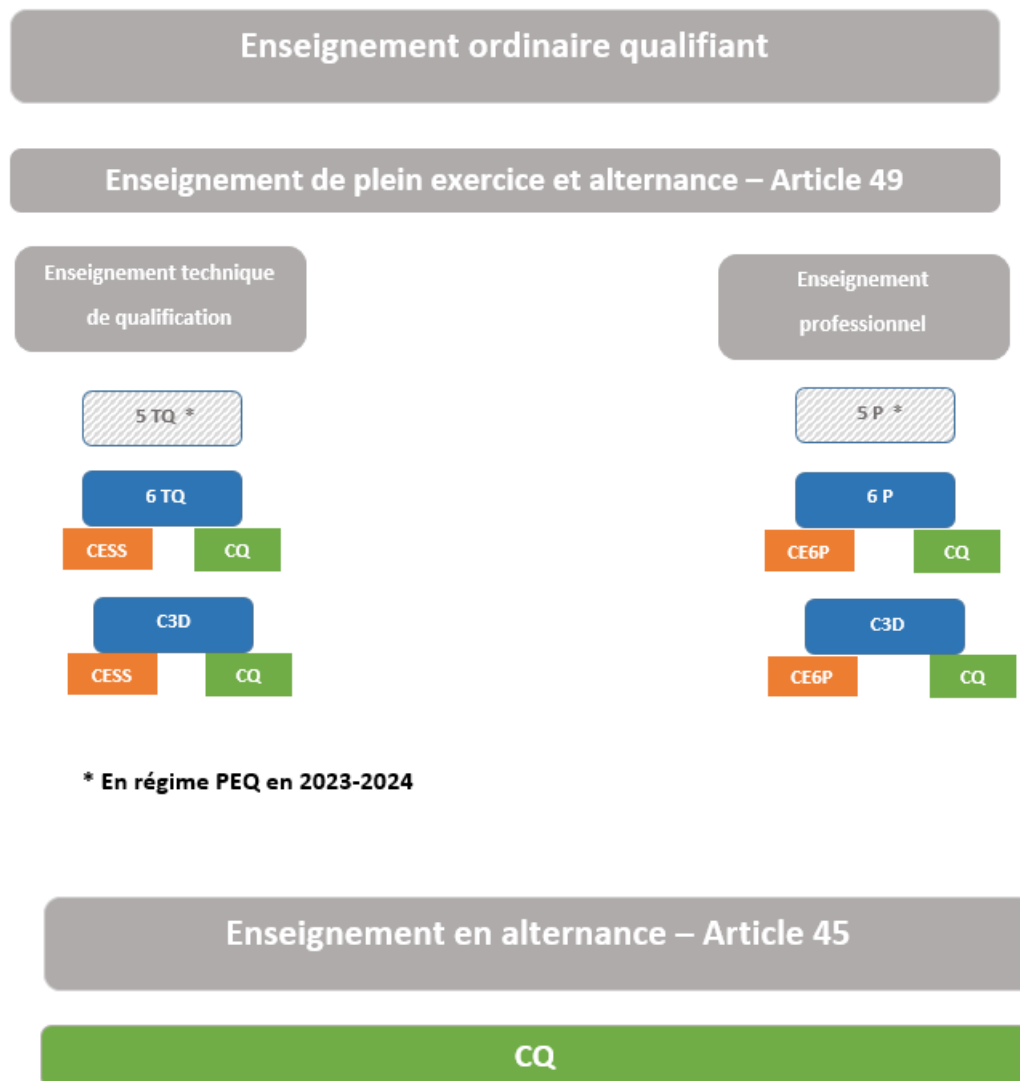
Enseignement ordinaire qualifiant

Enseignement de plein exercice et alternance – Article 49

Enseignement technique de qualification

5 TQ *

6 TQ

CESS

CQ

C3D

CESS

CQ

Enseignement professionnel

5 P *

6 P

CE6P

CQ

C3D

CE6P

CQ

* En régime PEQ en 2023-2024

Enseignement en alternance – Article 45

CQ